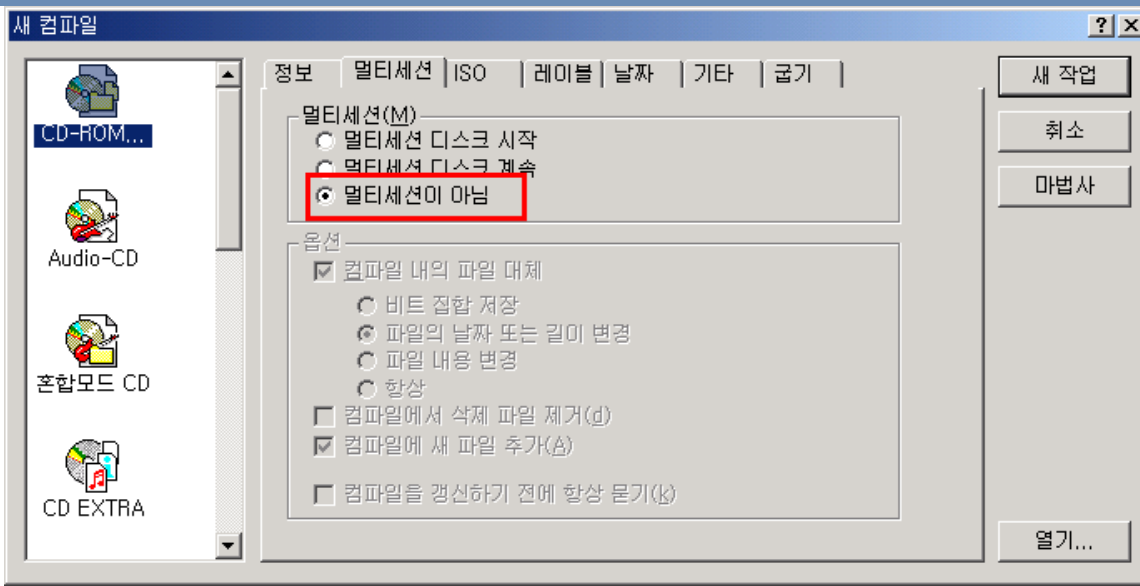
새 컴파일

?
X

CD-ROM...
Audio-CD
혼합모드 CD
CD EXTRA

정보 | 멀티세션 | ISO | 레이블 | 날짜 | 기타 | 굽기

멀티세션(M)
멀티세션 디스크 시작
멀티세션 디스크 계속
멀티세션이 아님

옵션
컴파일 내의 파일 대체
비트 집합 저장
파일의 날짜 또는 길이 변경
파일 내용 변경
항상
컴파일에서 삭제 파일 제거(d)
컴파일에 새 파일 추가(A)
컴파일을 갱신하기 전에 항상 묻기(k)

새 작업
취소
마법사
열기...